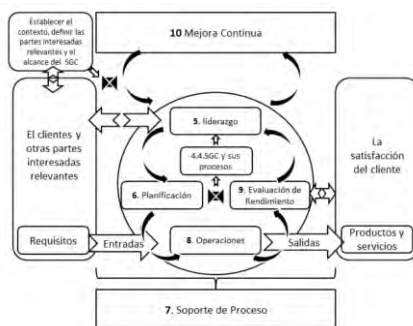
Establecer el contexto, definir las partes interesadas relevantes y el alcance del SGC

10 Mejora Continua

El clientes y otras partes interesadas relevantes

5. liderazgo

-4.4.SGC y sus procesos

6. Planificación

9. Evaluación de Rendimiento

La satisfacción del cliente

Requisitos

Entradas

8. Operaciones

Salidas

Productos y servicios

7. Soporte de Proceso